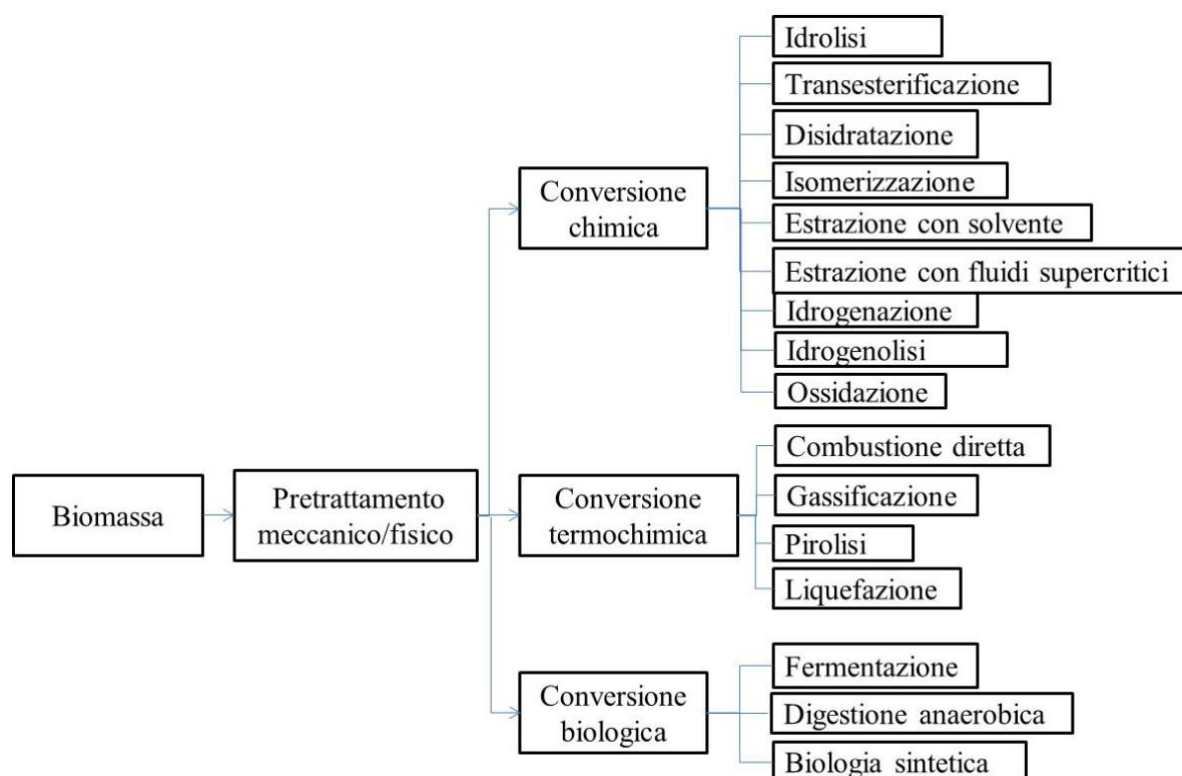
Biomassa

Pretrattamento meccanico/fisico

Conversione chimica

Idrolisi
Transesterificazione
Disidratazione
Isomerizzazione
Estrazione con solvente
Estrazione con fluidi supercritici
Idrogenazione
Idrogenolisi
Ossidazione

Conversione termochimica

Combustione diretta
Gassificazione
Pirolisi
Liquefazione

Conversione biologica

Fermentazione
Digestione anaerobica
Biologia sintetica